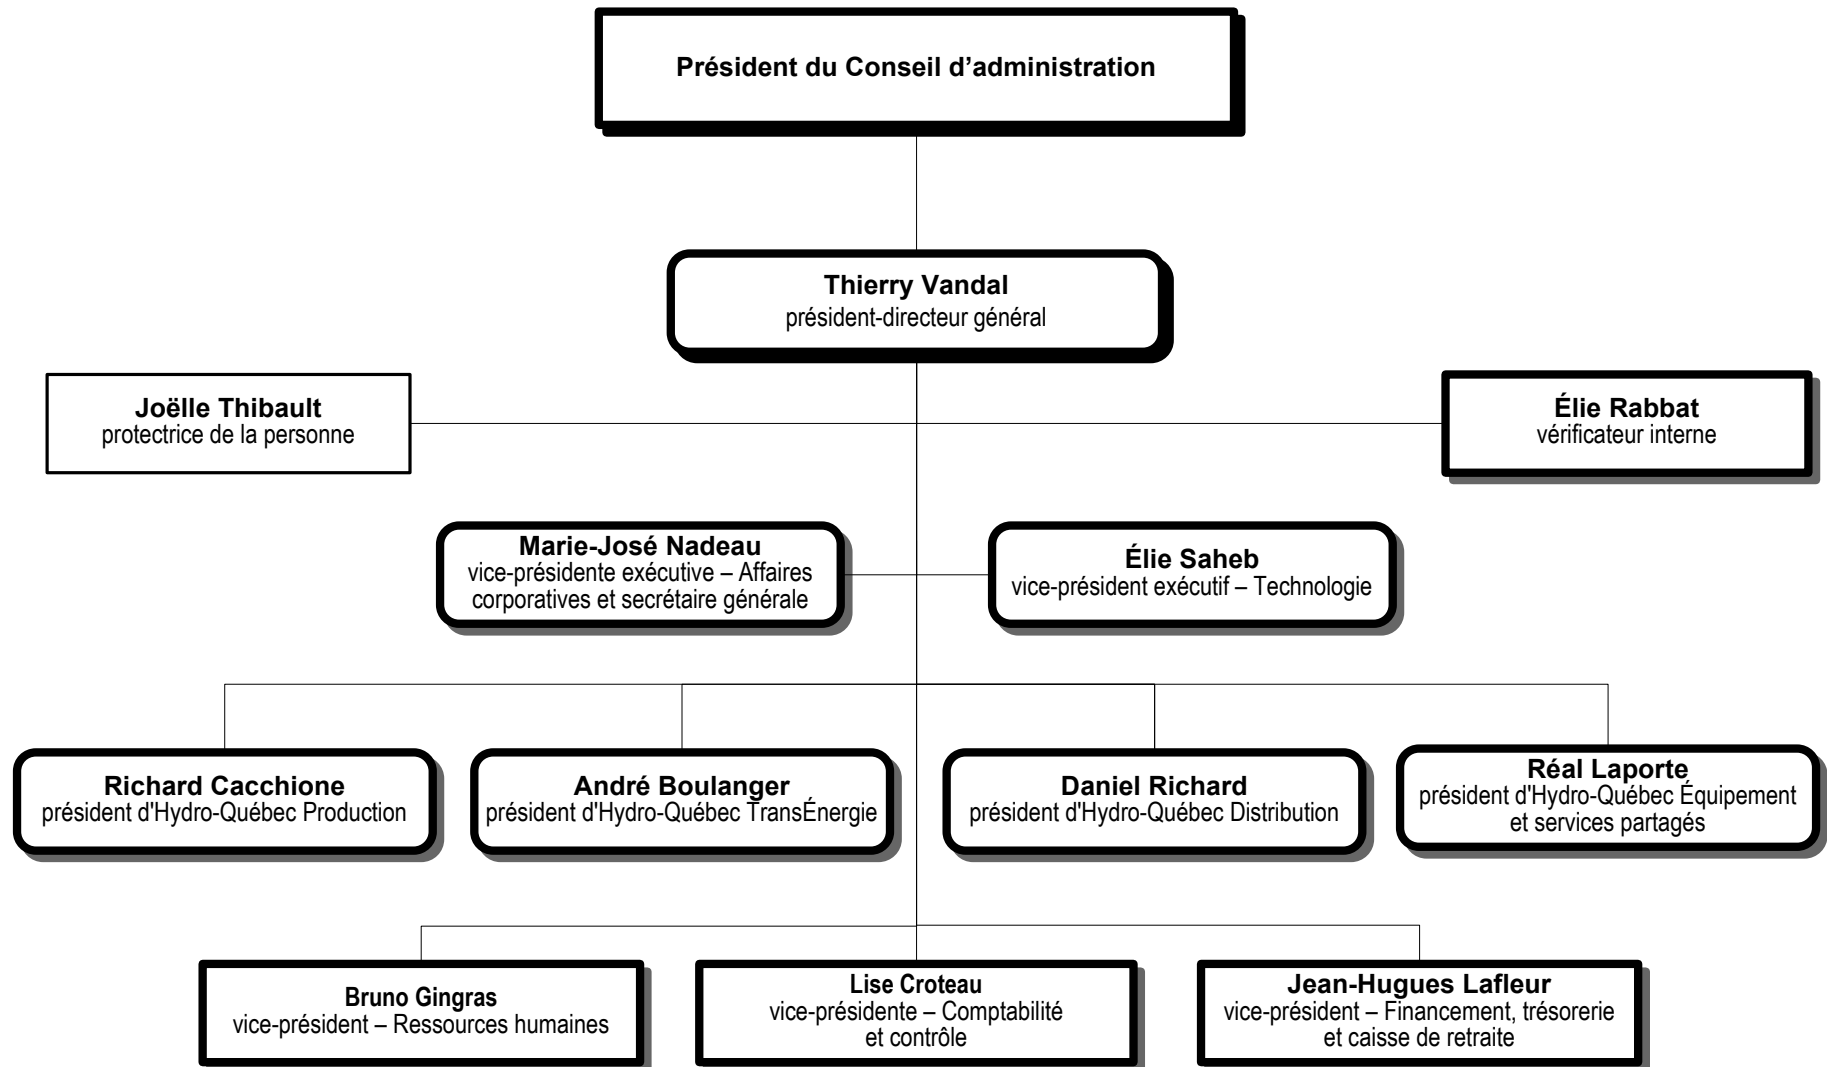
Président du Conseil d’administration

Thierry Vandal
président-directeur général

Joëlle Thibault
protectrice de la personne

Élie Rabbat
vérificateur interne

Marie-José Nadeau
vice-présidente exécutive – Affaires corporatives et secrétaire générale

Élie Saheb
vice-président exécutif – Technologie

Richard Cacchione
président d'Hydro-Québec Production

André Boulanger
président d'Hydro-Québec TransÉnergie

Daniel Richard
président d'Hydro-Québec Distribution

Réal Laporte
président d'Hydro-Québec Équipement et services partagés

Bruno Gingras
vice-président – Ressources humaines

Lise Croteau
vice-présidente – Comptabilité et contrôle

Jean-Hugues Lafleur
vice-président – Financement, trésorerie et caisse de retraite